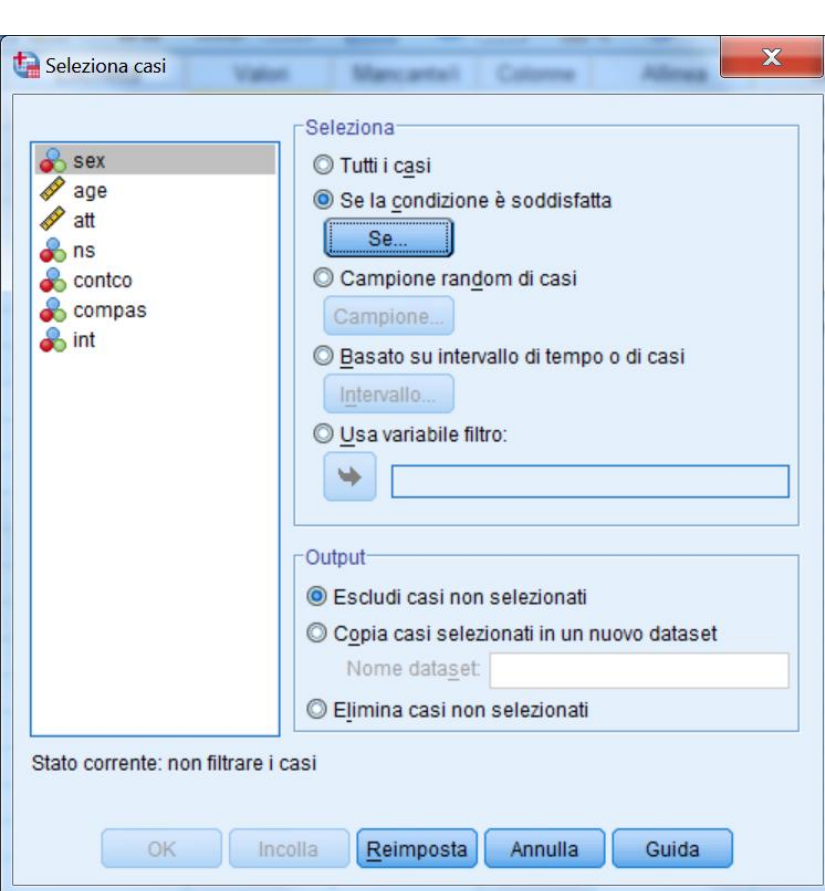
Seleziona casi

Valori Mancanti Colonne Allinea

sex
age
att
ns
contco
compas
int

Seleziona
Tutti i casi
Se la condizione è soddisfatta
Se...
Campione random di casi
Campione...
Basato su intervallo di tempo o di casi
Intervallo...
Usa variabile filtro:

Output
Escludi casi non selezionati
Copia casi selezionati in un nuovo dataset
Nome dataset:
Elimina casi non selezionati

Stato corrente: non filtrare i casi

OK Incolla Reimposta Annulla Guida